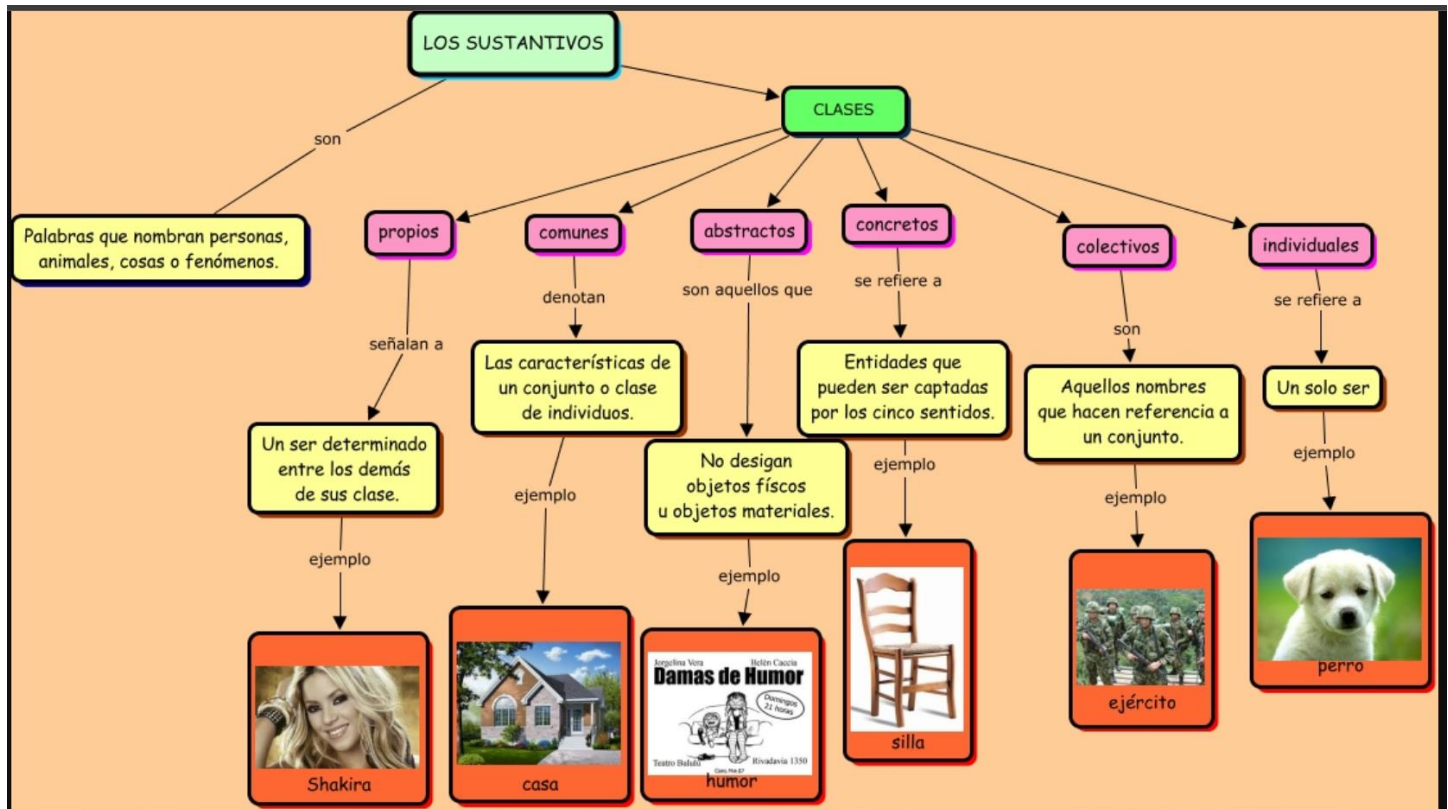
LOS SUSTANTIVOS

son

Palabras que nombran personas, animales, cosas o fenómenos.

CLASES

propios

señalan a

Un ser determinado entre los demás de sus clase.

ejemplo

Shakira

comunes

denotan

Las características de un conjunto o clase de individuos.

ejemplo

casa

abstractos

son aquellos que

No designan objetos físcos u objetos materiales.

ejemplo

Jorgelina Vera Belén Caccia
Damas de Humor
Domingos 21 horas
Teatro Bululú Rivadavia 1350
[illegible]

humor

concretos

se refiere a

Entidades que pueden ser captadas por los cinco sentidos.

ejemplo

silla

colectivos

son

Aquellos nombres que hacen referencia a un conjunto.

ejemplo

ejército

individuales

se refiere a

Un solo ser

ejemplo

perro